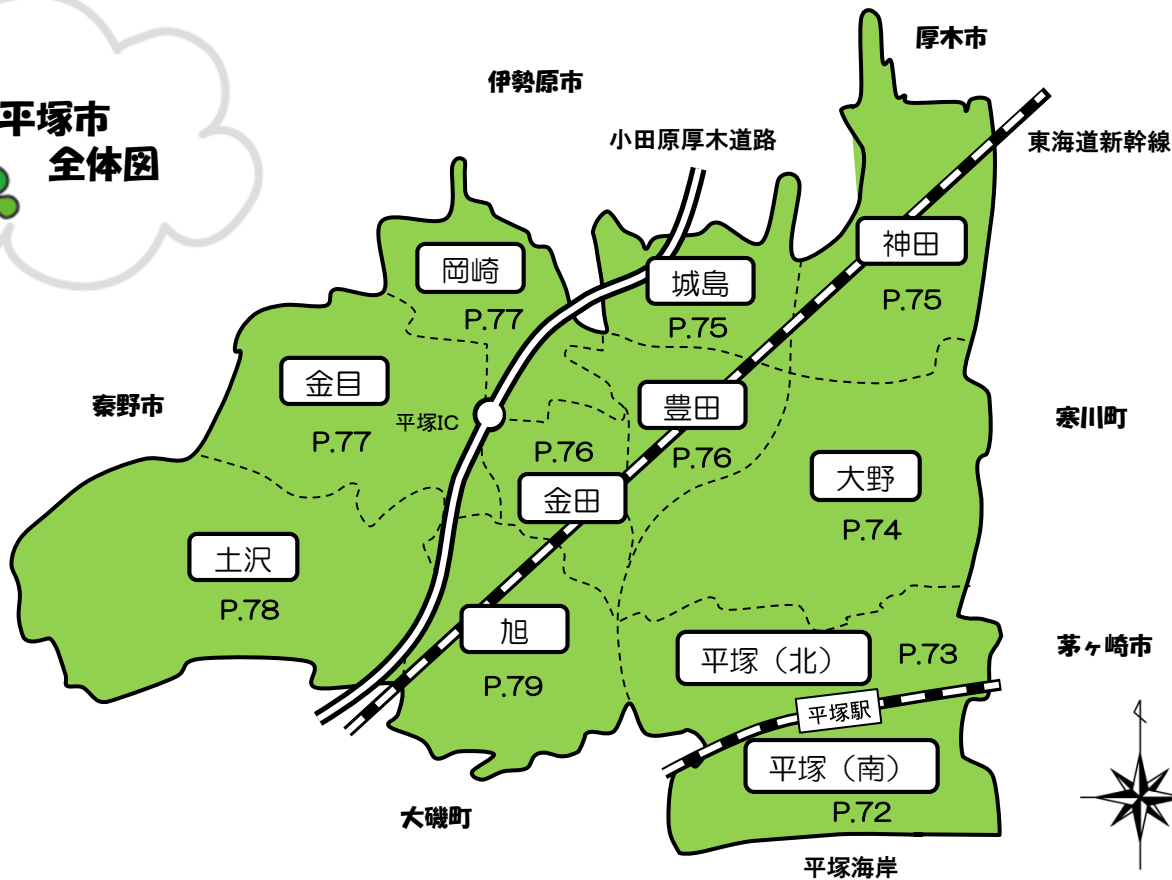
平塚市
全体図

厚木市
伊勢原市
小田原厚木道路
東海道新幹線
神田
P.75
岡崎
P.77
城島
P.75
金目
P.77
秦野市
平塚IC
豊田
P.76
P.76
寒川町
金田
大野
P.74
土沢
P.78
旭
P.79
平塚（北）
P.73
茅ヶ崎市
平塚駅
平塚（南）
P.72
大磯町
平塚海岸